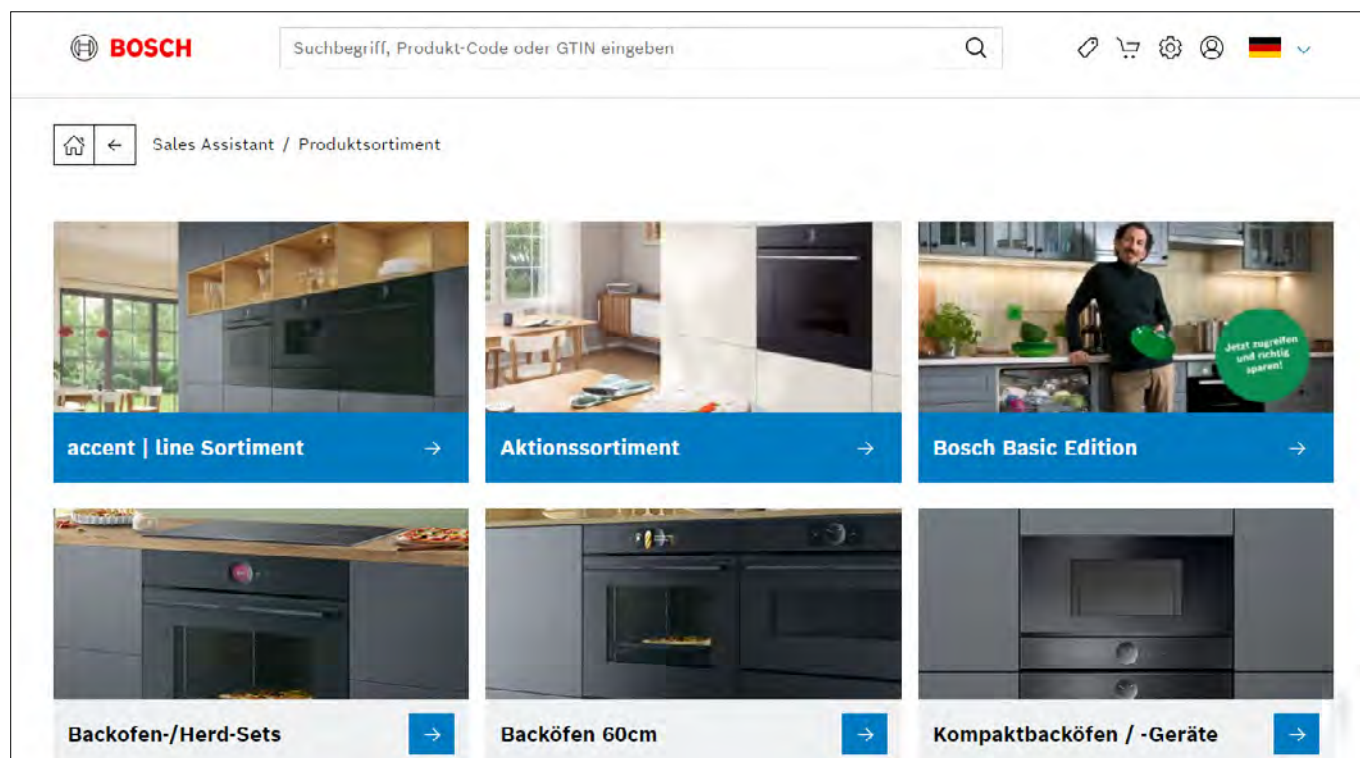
BOSCH

Suchbegriff, Produkt-Code oder GTIN eingeben

Sales Assistant / Produktsortiment

accent | line Sortiment →

Aktionssortiment →

Jetzt zugreifen und richtig sparen!

Bosch Basic Edition →

Backofen-/Herd-Sets →

Backöfen 60cm →

Kompaktbacköfen / -Geräte →